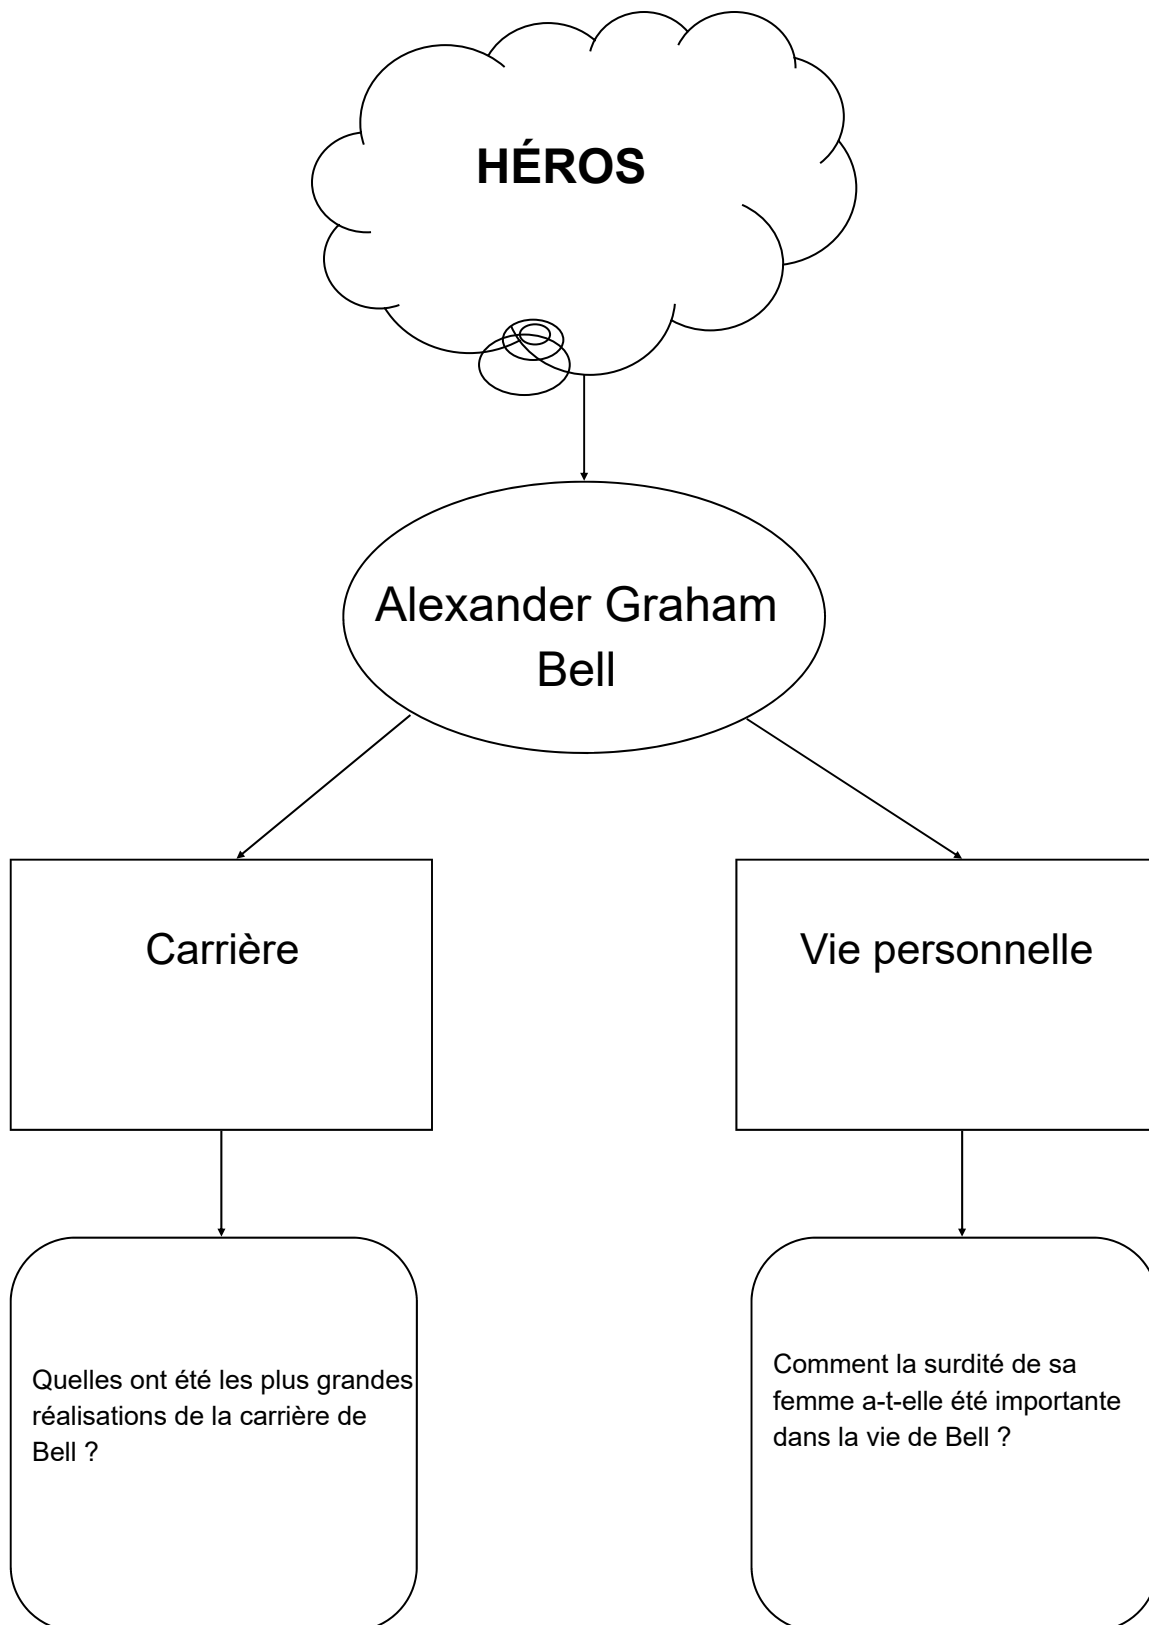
HÉROS

Alexander Graham Bell

Carrière

Vie personnelle

Quelles ont été les plus grandes réalisations de la carrière de Bell ?

Comment la surdité de sa femme a-t-elle été importante dans la vie de Bell ?